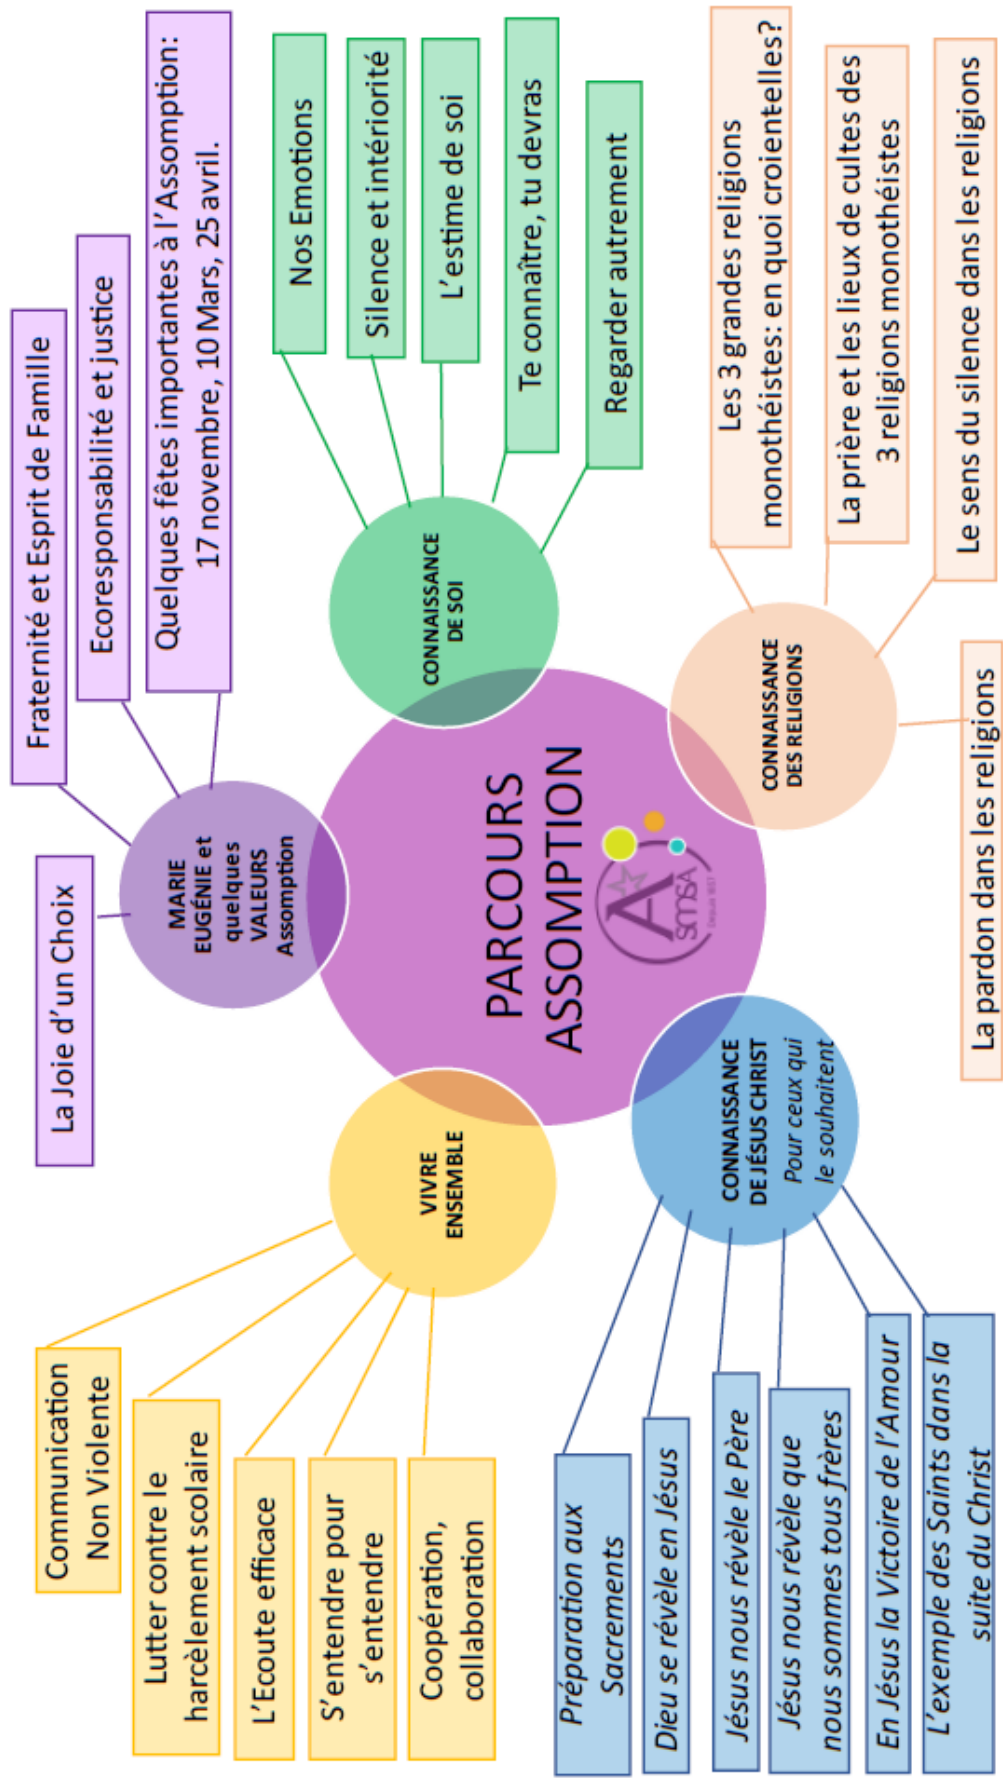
PARCOURS ASSOMPTION

smsa

MARIE EUGÉNIE et quelques VALEURS Assomption

La Joie d'un Choix

Fraternité et Esprit de Famille

Ecoresponsabilité et justice

Quelques fêtes importantes à l'Assomption: 17 novembre, 10 Mars, 25 avril.

CONNAISSANCE DE SOI

Nos Emotions

Silence et intériorité

L'estime de soi

Te connaître, tu devras

Regarder autrement

CONNAISSANCE DES RELIGIONS

Les 3 grandes religions monothéistes: en quoi croientelles?

La prière et les lieux de cultes des 3 religions monothéistes

Le sens du silence dans les religions

La pardon dans les religions

CONNAISSANCE DE JÉSUS CHRIST Pour ceux qui le souhaitent

Préparation aux Sacrements

Dieu se révèle en Jésus

Jésus nous révèle le Père

Jésus nous révèle que nous sommes tous frères

En Jésus la Victoire de l'Amour

L'exemple des Saints dans la suite du Christ

VIVRE ENSEMBLE

Communication Non Violente

Lutter contre le harcèlement scolaire

L'Ecoute efficace

S'entendre pour s'entendre

Coopération, collaboration